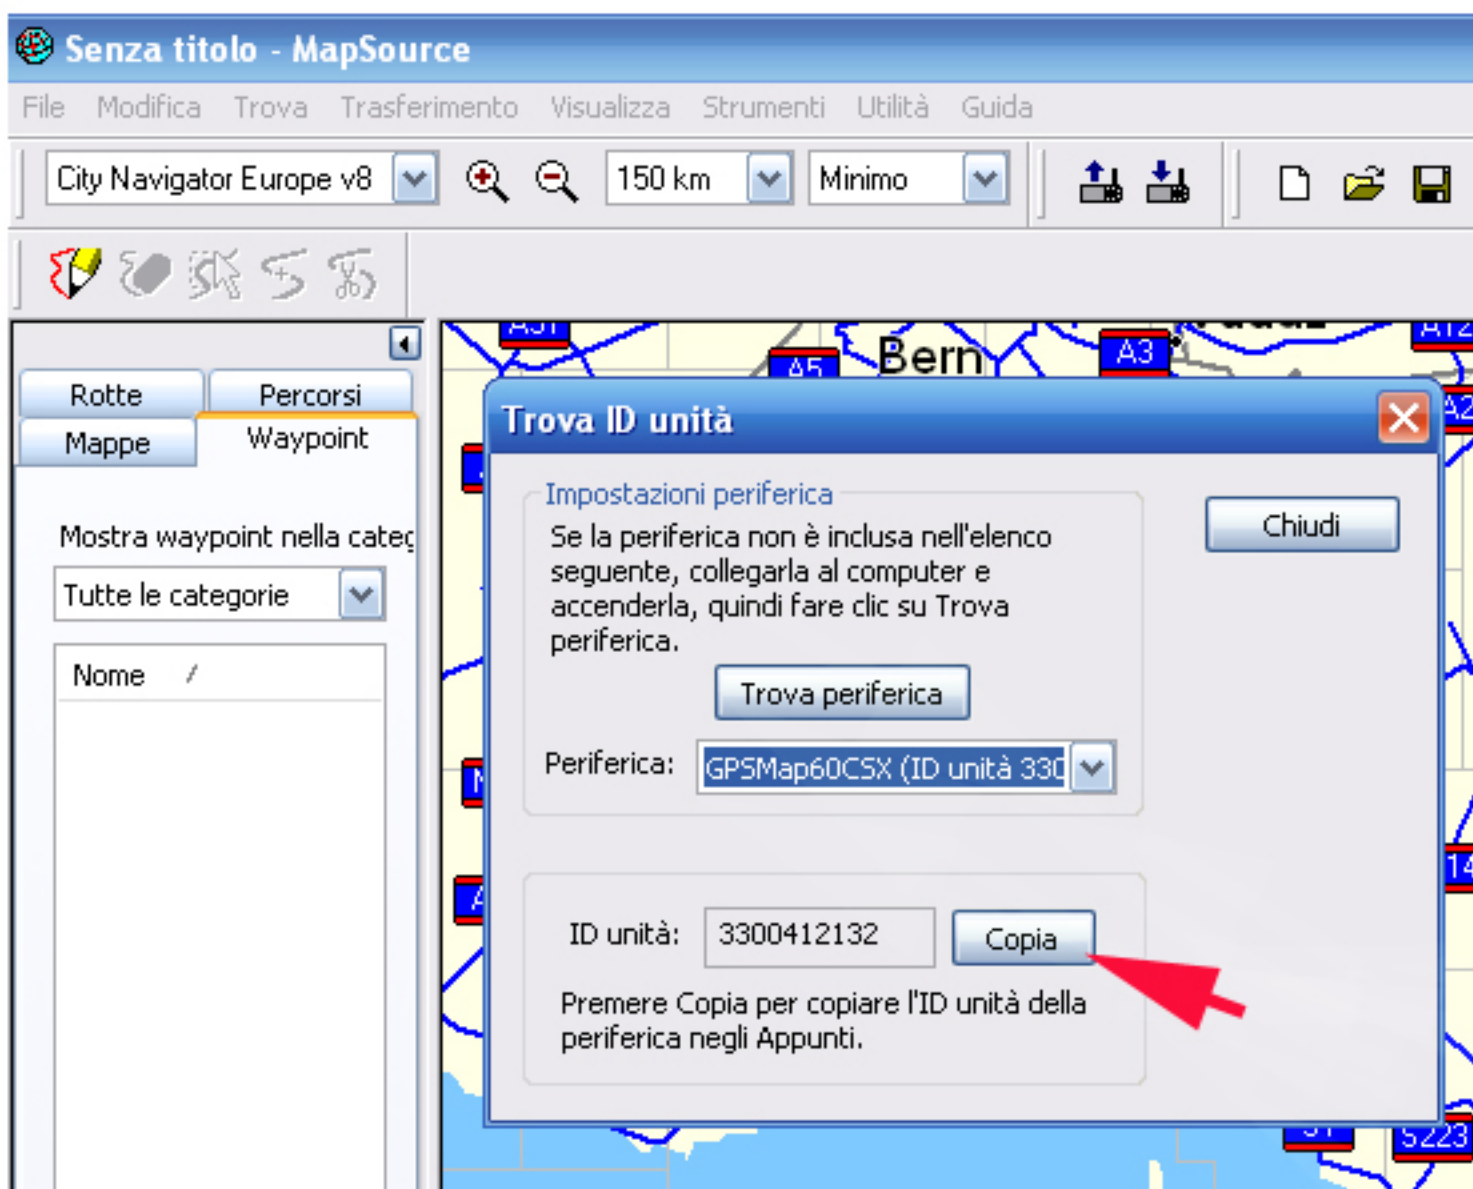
Senza titolo - MapSource

File Modifica Trova Trasferimento Visualizza Strumenti Utilità Guida

City Navigator Europe v8 150 km Minimo

Rotte Percorsi
Mappe Waypoint

Mostra waypoint nella categ

Tutte le categorie

Nome /

A5 Bern A3

Trova ID unità

Impostazioni periferica

Se la periferica non è inclusa nell'elenco seguente, collegarla al computer e accenderla, quindi fare clic su Trova periferica.

Trova periferica

Periferica: GPSMap60CSX (ID unità 330

Chiudi

ID unità: 3300412132 Copia

Premere Copia per copiare l'ID unità della periferica negli Appunti.

S223